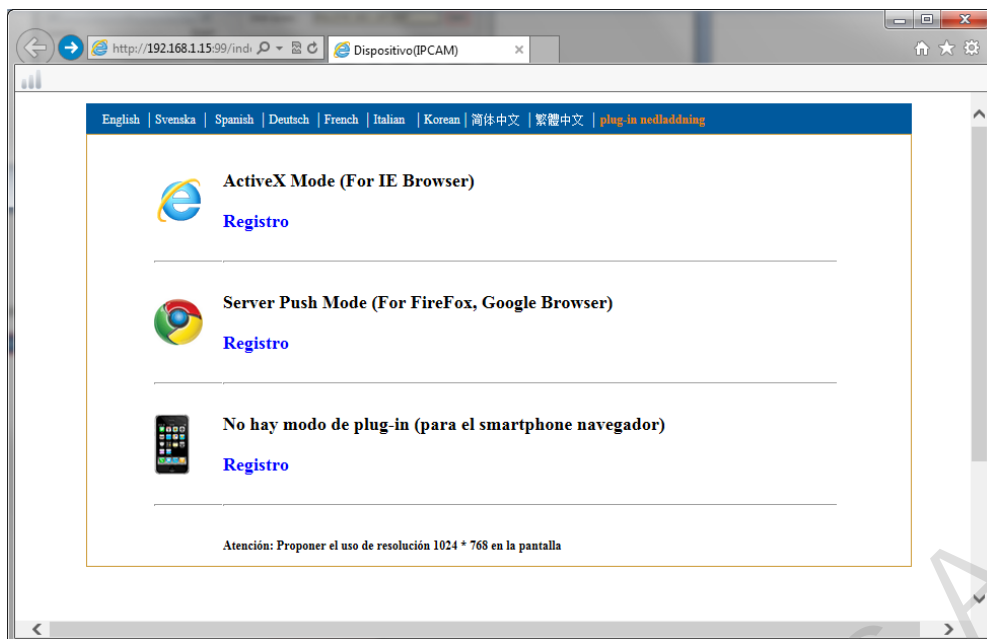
http://192.168.1.15:99/ind

Dispositivo(IPCAM)

English | Svenska | Spanish | Deutsch | French | Italian | Korean | 简体中文 | 繁體中文 | plug-in nedladdning

ActiveX Mode (For IE Browser)

Registro

Server Push Mode (For FireFox, Google Browser)

Registro

No hay modo de plug-in (para el smartphone navegador)

Registro

Atención: Proponer el uso de resolución 1024 * 768 en la pantalla